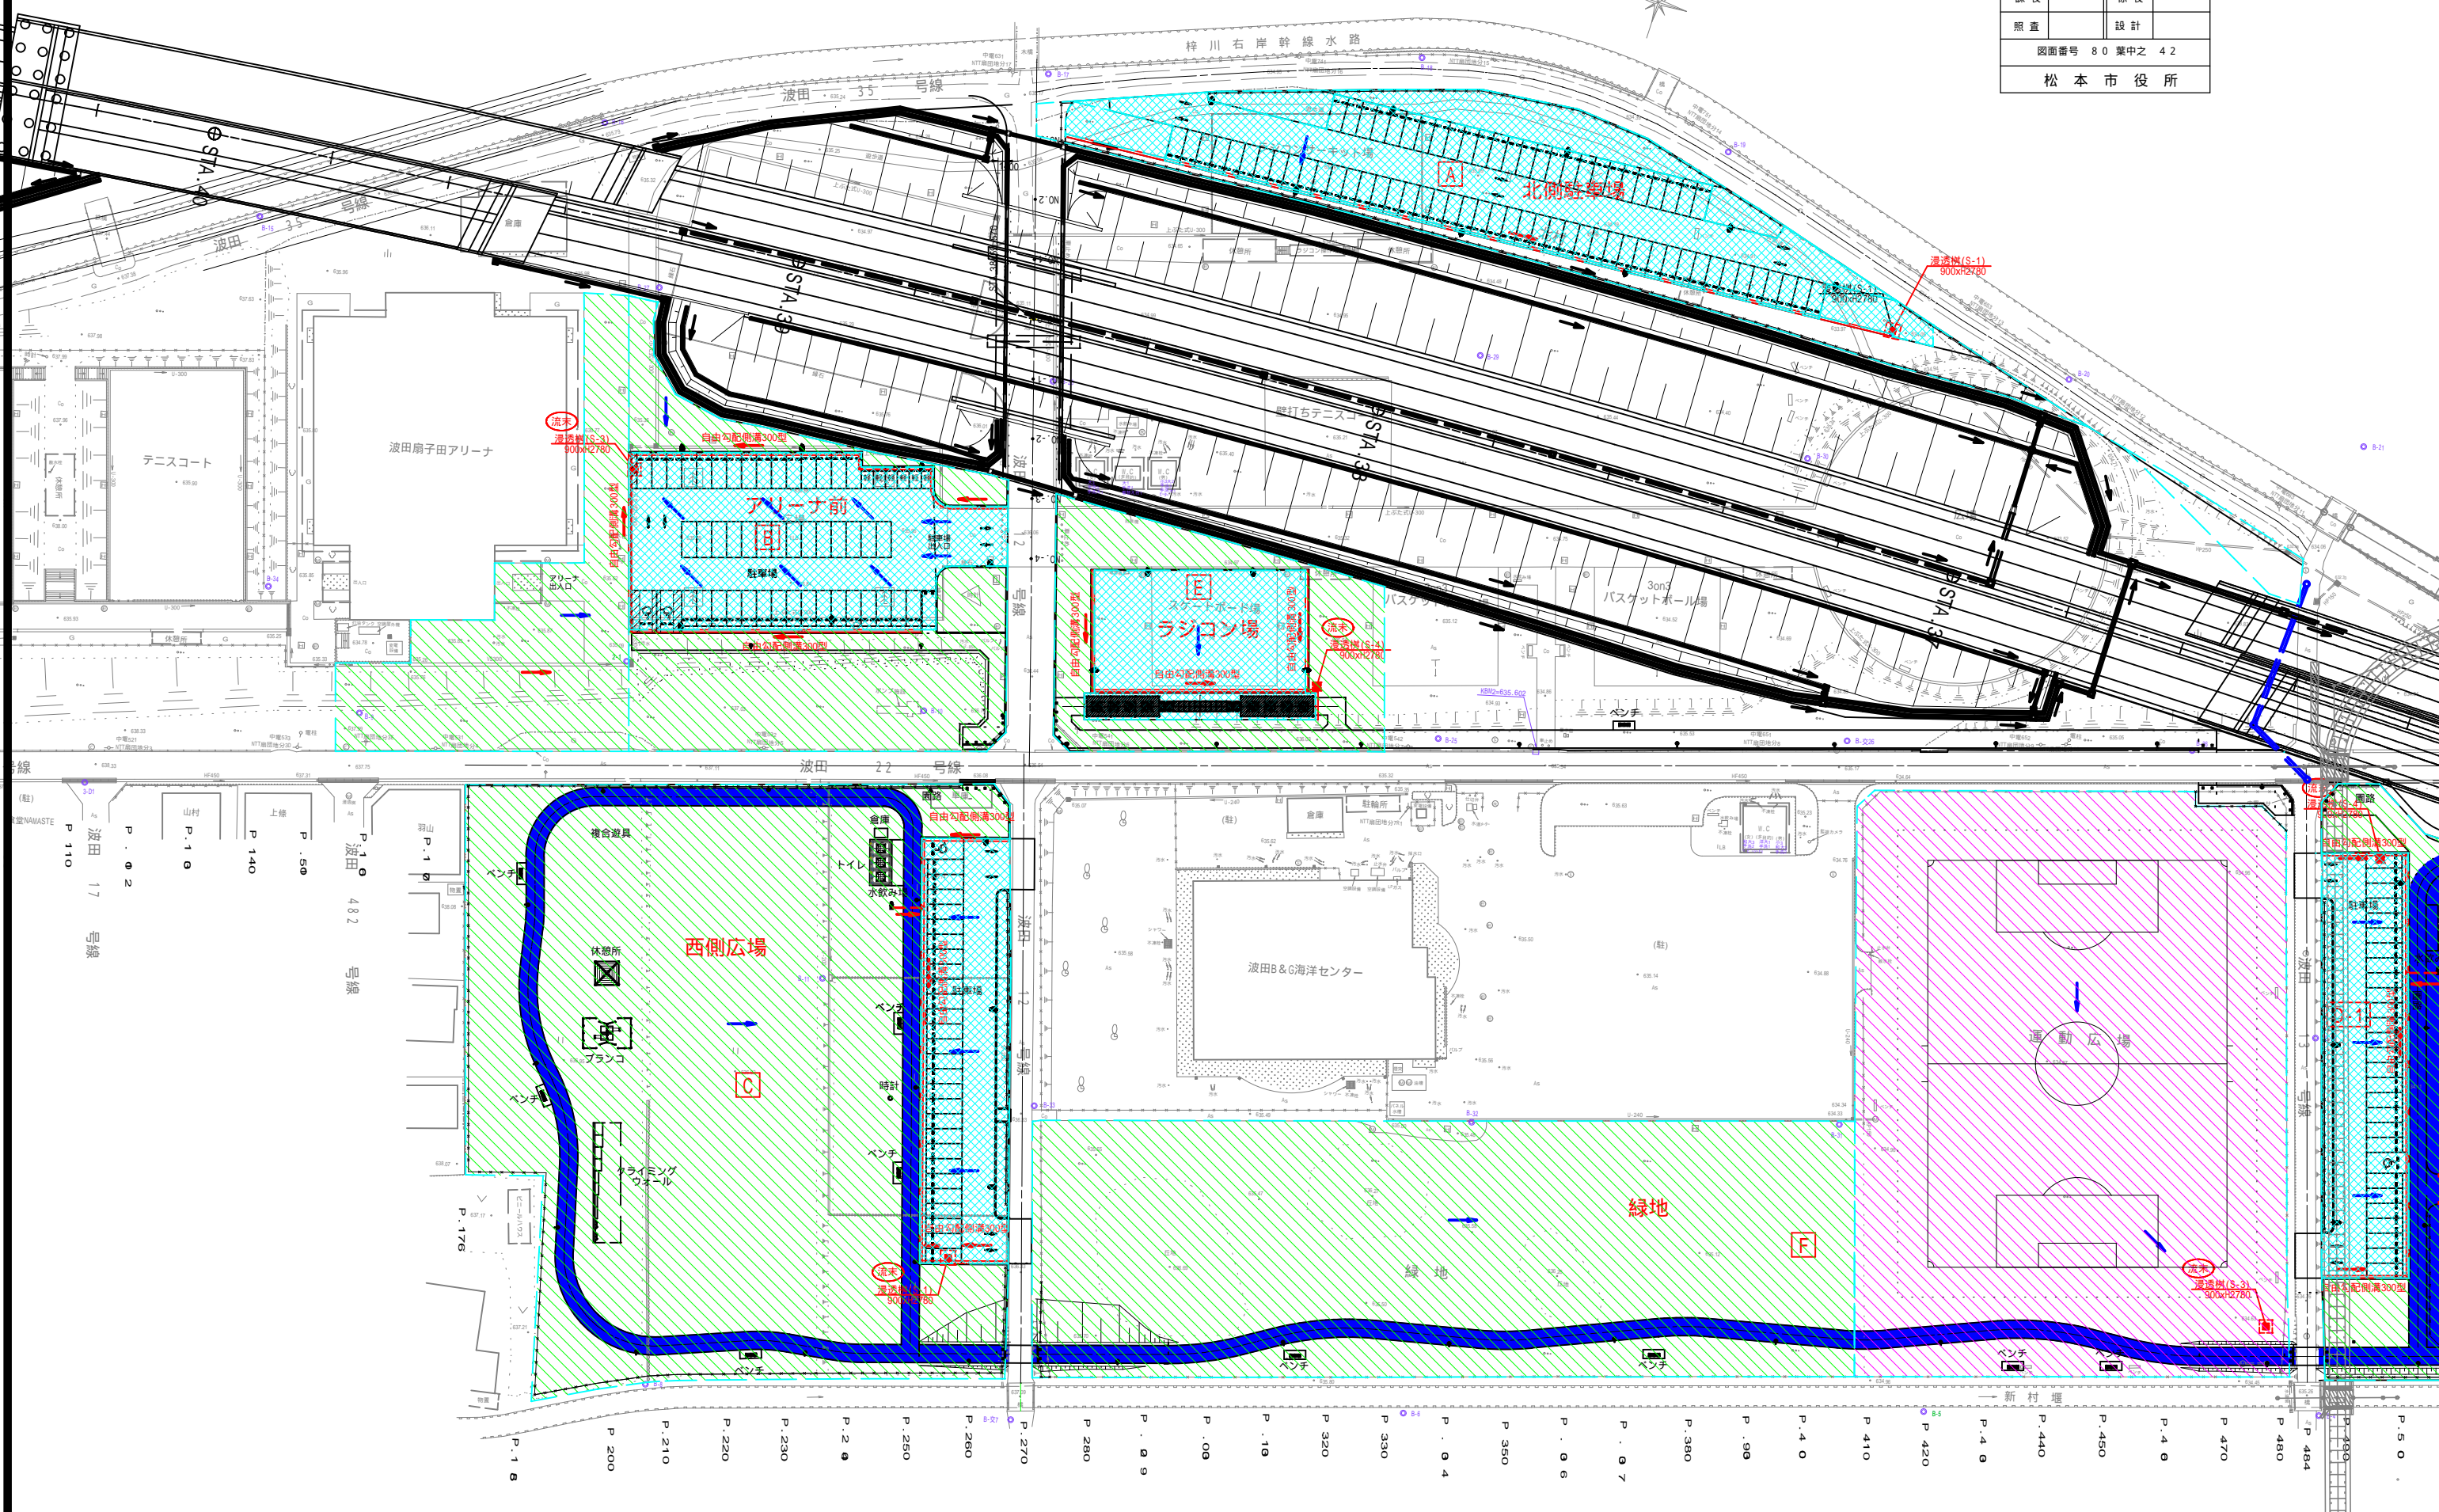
照査 設計
図面番号 80 葉中之 42
松本市役所

梓川右岸幹線水路
波田 35 号線
STA.40
STA.39
STA.38
STA.37
A
北側駐車場
浸透桝(S-1)
900xH2780
浸透桝(S-1)
900xH2780
波田扇子田アリーナ
テニスコート
流末
浸透桝(S-3)
900xH2780
自由勾配側溝300型
アリーナ前
B
駐車場
自由勾配側溝300型
壁打ちテニスコート
E
スケートボード場
ラジコン場
流末
浸透桝(S-4)
900xH2780
自由勾配側溝300型
3on3
バスケットボール場
ベンチ
波田 22 号線
複合遊具
倉庫
トイレ
水飲み場
自由勾配側溝300型
休憩所
西側広場
ブランコ
C
ベンチ
時計
ベンチ
クライミングウォール
流末
浸透桝(S-1)
900xH2780
自由勾配側溝300型
ベンチ
波田B&G海洋センター
運動広場
緑地
F
緑地
流末
浸透桝(S-3)
900xH2780
ベンチ
ベンチ
ベンチ
新村堰
D-1
駐車場
自由勾配側溝300型
自由勾配側溝300型
P.110 P.120 P.130 P.140 P.150 P.160 P.170 P.176 P.190 P.200 P.210 P.220 P.230 P.240 P.250 P.260 P.270 P.280 P.290 P.300 P.310 P.320 P.330 P.340 P.350 P.360 P.370 P.380 P.390 P.400 P.410 P.420 P.430 P.440 P.450 P.460 P.470 P.480 P.484 P.490 P.500